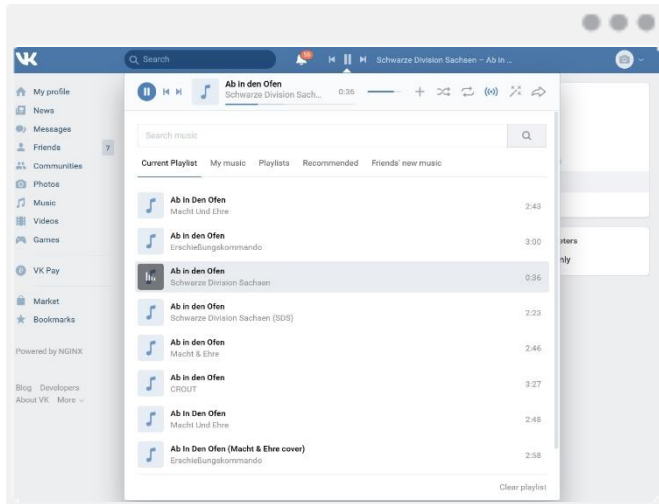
Search

Schwarze Division Sachsen – Ab in ...

My profile
News
Messages
Friends 7
Communities
Photos
Music
Videos
Games

VK Pay

Market
Bookmarks

Powered by NGINX

Blog Developers
About VK More

Ab in den Ofen
Schwarze Division Sach... 0:36

Search music

Current Playlist My music Playlists Recommended Friends' new music

| | | |
|---|---|---|
| Ab In Den Ofen | Macht Und Ehre | 2:43 |
| Ab in den Ofen | Erschießungskommando | 3:00 |
| Ab in den Ofen | Schwarze Division Sachsen | 0:36 |
| Ab in den Ofen | Schwarze Division Sachsen (SDS) | 2:23 |
| Ab in den Ofen | Macht & Ehre | 2:46 |
| Ab in den Ofen | CROUT | 3:27 |
| Ab In Den Ofen | Macht Und Ehre | 2:48 |
| Ab In Den Ofen (Macht & Ehre cover) | Erschießungskommando | 2:58 |

Clear playlist

sters
nly